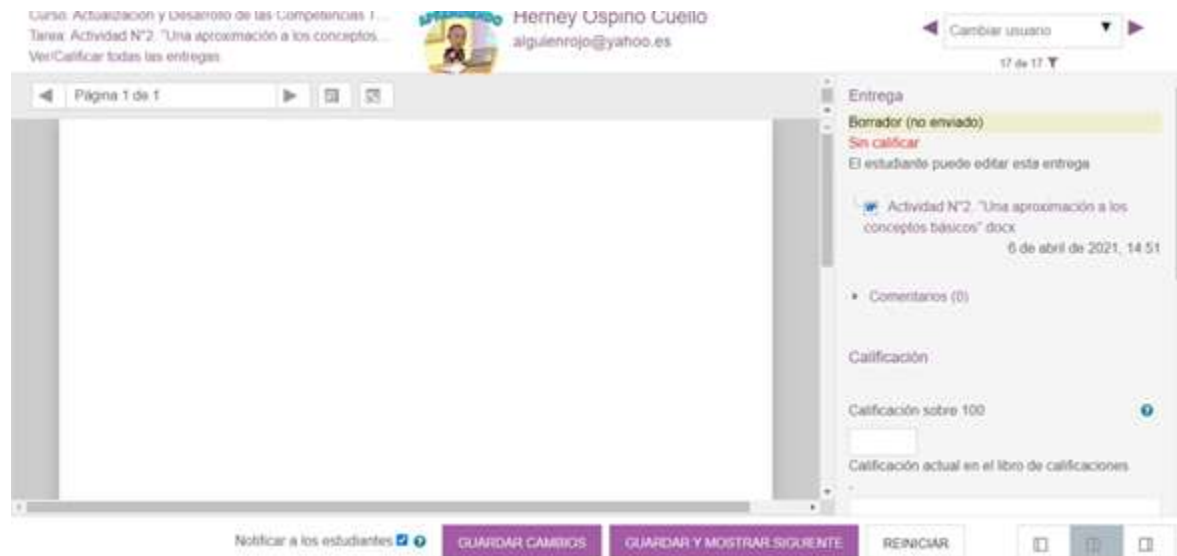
Curso: Actualización y Desarrollo de las Competencias 1...
Tarea: Actividad N°2. "Una aproximación a los conceptos...
Ver/Calificar todas las entregas

Herney Ospino Cuello
alguienrojo@yahoo.es

Cambiar usuario
17 de 17

Página 1 de 1

Entrega
Borrador (no enviado)
Sin calificar
El estudiante puede editar esta entrega

Actividad N°2. "Una aproximación a los conceptos básicos".docx
6 de abril de 2021, 14:51

Comentarios (0)

Calificación

Calificación sobre 100

Calificación actual en el libro de calificaciones

Notificar a los estudiantes

GUARDAR CAMBIOS
GUARDAR Y MOSTRAR SIGUIENTE
REINICIAR